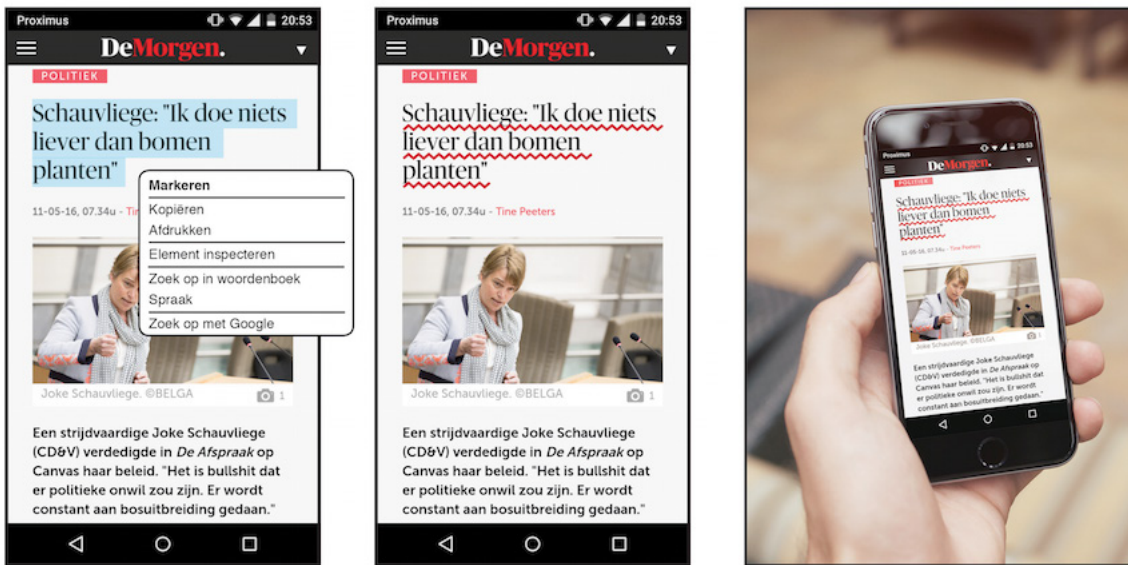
Proximus
20:53
DeMorgen.
POLITIEK
Schauvliege: "Ik doe niets liever dan bomen planten"
11-05-16, 07.34u - Tin
Markeren
Kopiëren
Afdrukken
Element inspecteren
Zoek op in woordenboek
Spraak
Zoek op met Google
Joke Schauvliege. ©BELGA
1
Een strijdvaardige Joke Schauvliege (CD&V) verdedigde in *De Afspraak* op Canvas haar beleid. "Het is bullshit dat er politieke onwil zou zijn. Er wordt constant aan bosuitbreiding gedaan."

Proximus
20:53
DeMorgen.
POLITIEK
Schauvliege: "Ik doe niets liever dan bomen planten"
11-05-16, 07.34u - Tine Peeters
Joke Schauvliege. ©BELGA
1
Een strijdvaardige Joke Schauvliege (CD&V) verdedigde in *De Afspraak* op Canvas haar beleid. "Het is bullshit dat er politieke onwil zou zijn. Er wordt constant aan bosuitbreiding gedaan."

Proximus
20:53
DeMorgen.
POLITIEK
Schauvliege: "Ik doe niets liever dan bomen planten"
11-05-16, 07.34u - Tine Peeters
Joke Schauvliege. ©BELGA
1
Een strijdvaardige Joke Schauvliege (CD&V) verdedigde in *De Afspraak* op Canvas haar beleid. "Het is bullshit dat er politieke onwil zou zijn. Er wordt constant aan bosuitbreiding gedaan."